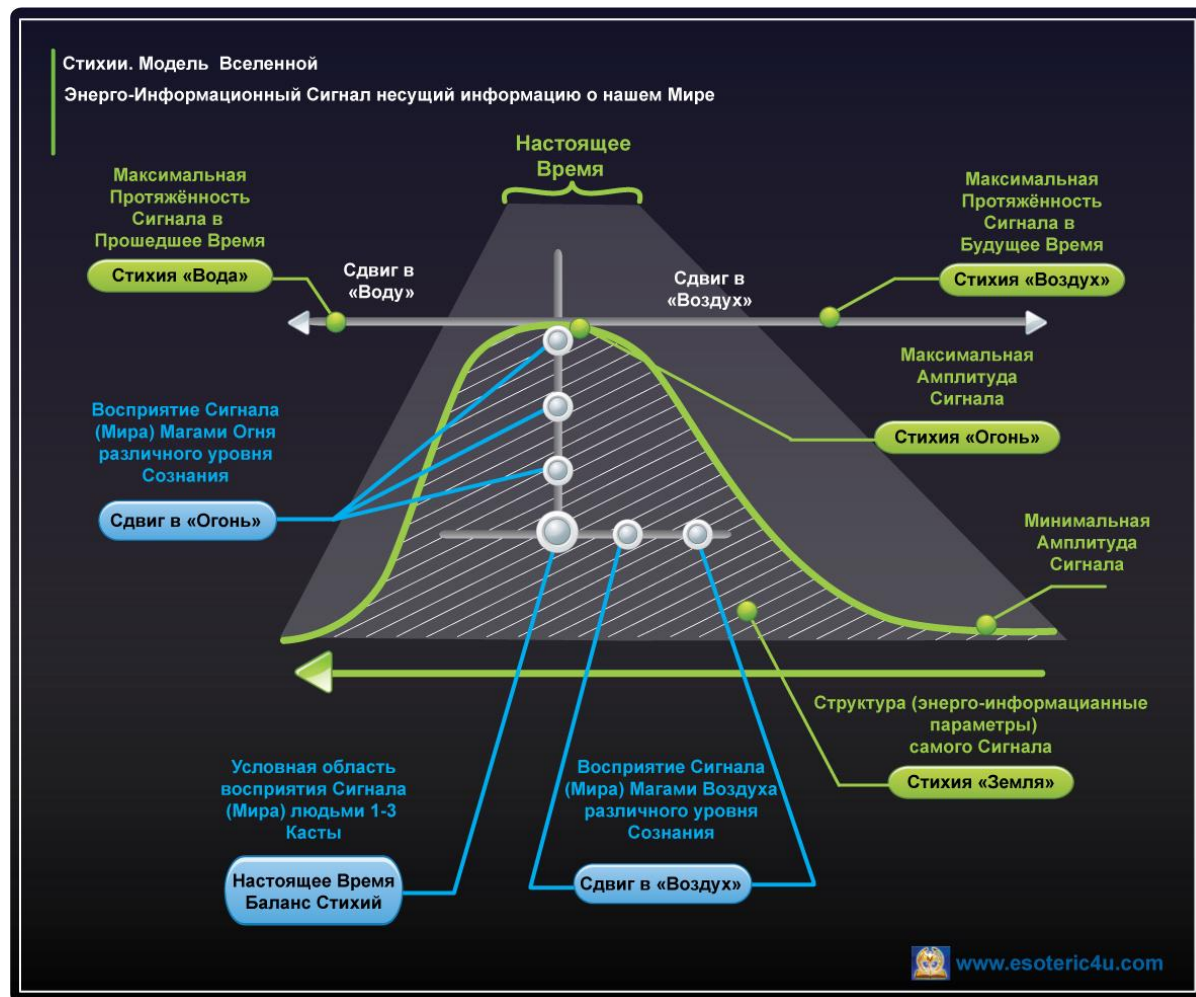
Стихии. Модель Вселенной

Энерго-Информационный Сигнал несущий информацию о нашем Мире

Настоящее Время

Максимальная Протяжённость Сигнала в Прошедшее Время

Стихия «Вода»

Сдвиг в «Воду»

Сдвиг в «Воздух»

Максимальная Протяжённость Сигнала в Будущее Время

Стихия «Воздух»

Максимальная Амплитуда Сигнала

Стихия «Огонь»

Восприятие Сигнала (Мира) Магами Огня различного уровня Сознания

Сдвиг в «Огонь»

Минимальная Амплитуда Сигнала

Структура (энерго-информацианные параметры) самого Сигнала

Стихия «Земля»

Условная область восприятия Сигнала (Мира) людьми 1-3 Касты

Настоящее Время Баланс Стихий

Восприятие Сигнала (Мира) Магами Воздуха различного уровня Сознания

Сдвиг в «Воздух»

www.esoteric4u.com